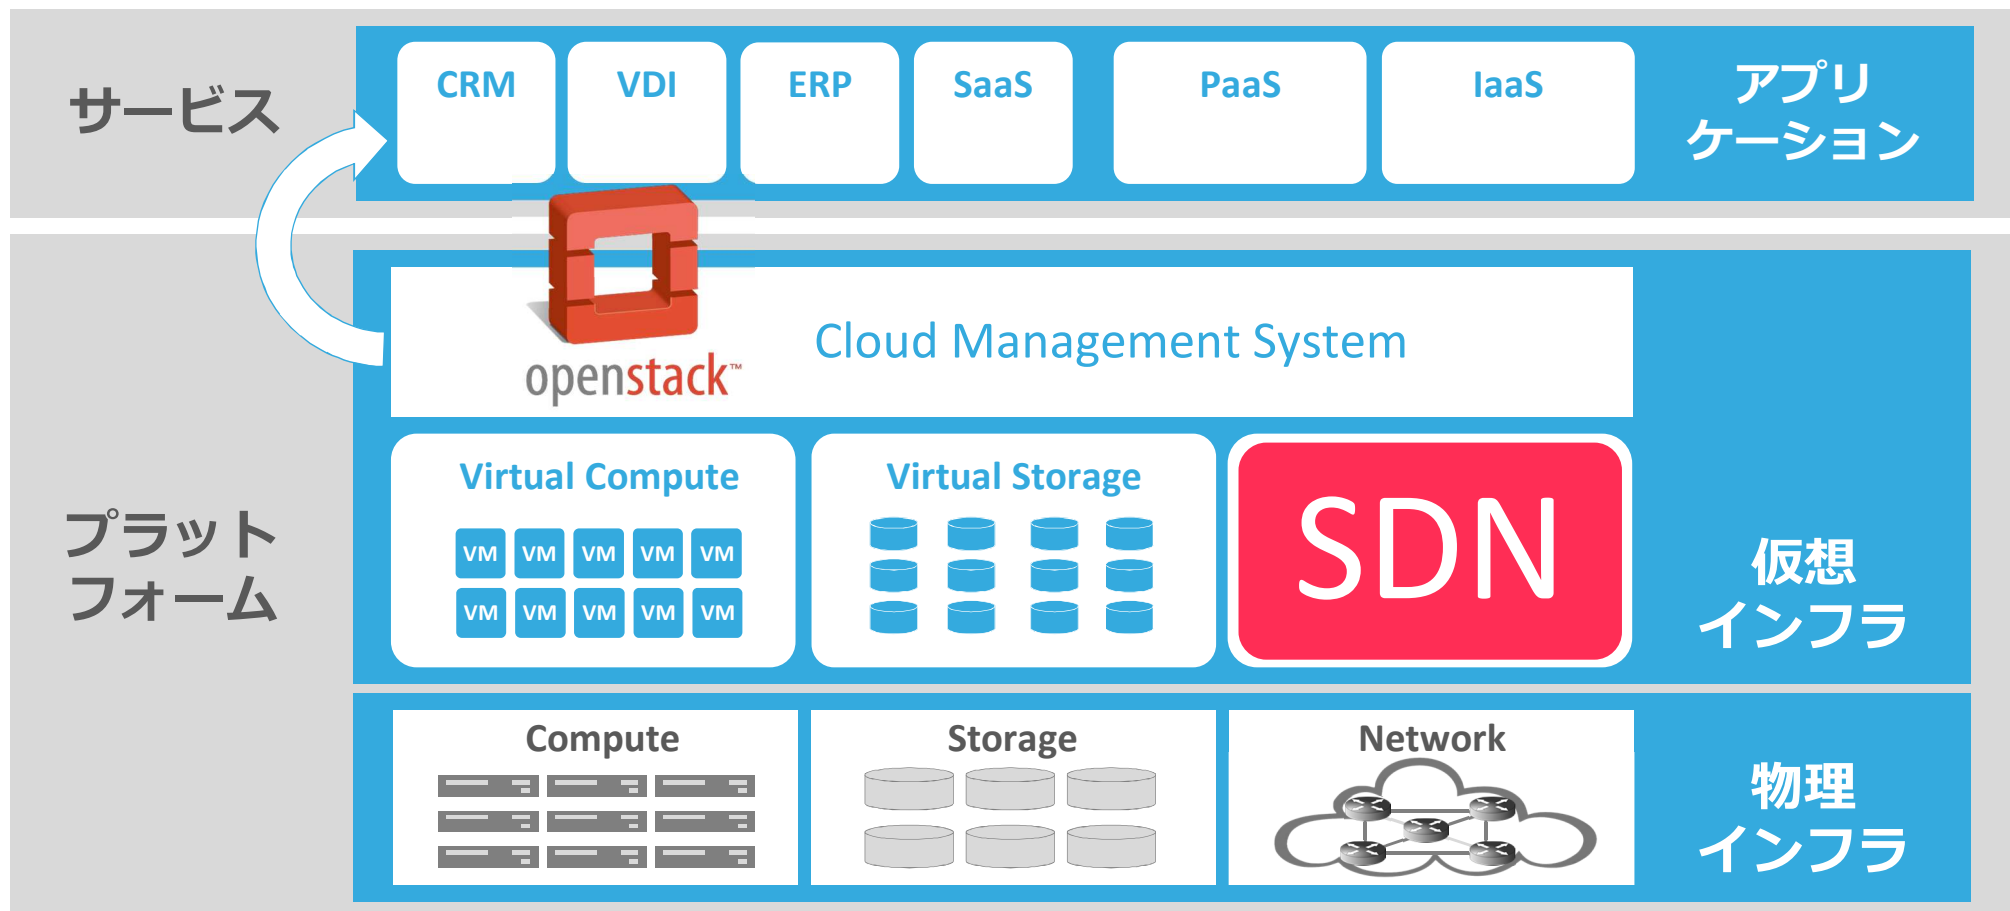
サービス

CRM

VDI

ERP

SaaS

PaaS

IaaS

アプリケーション

プラットフォーム

openstack™

Cloud Management System

Virtual Compute

VM VM VM VM VM
VM VM VM VM VM

Virtual Storage

SDN

仮想インフラ

Compute

Storage

Network

物理インフラ